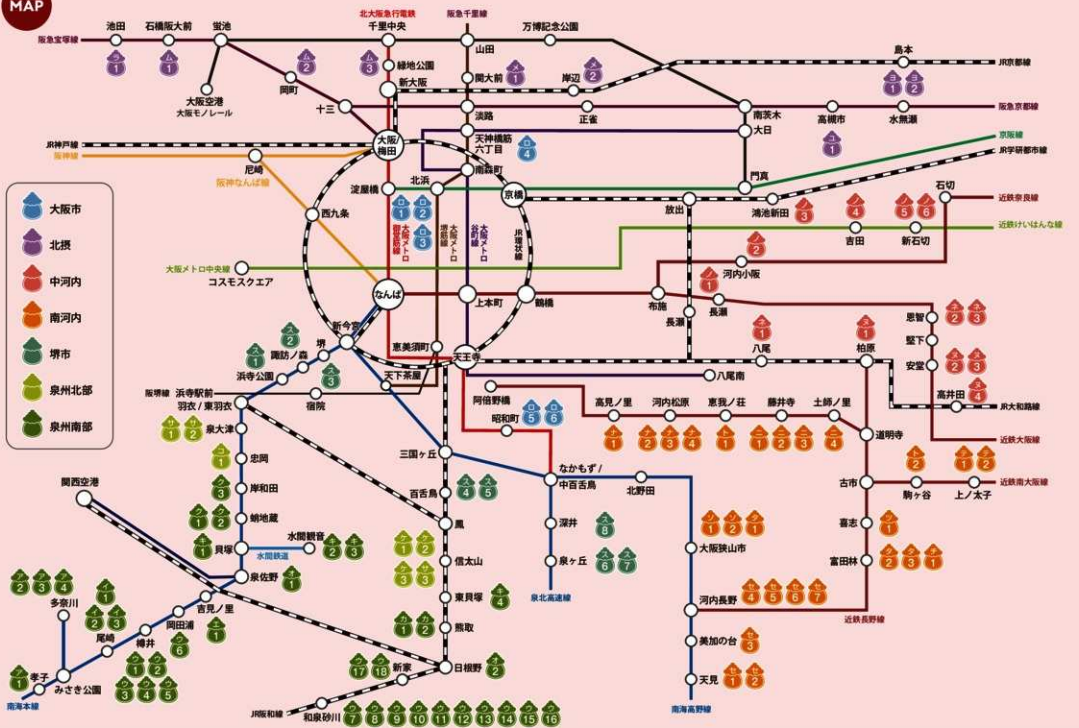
MAP

北大阪急行電鉄
阪急千里線
池田
石橋阪大前
蛍池
千里中央
山田
万博記念公園
阪急宝塚線
島本
JR京都線
緑地公園
関大前
岸辺
大阪空港
大阪モノレール
岡町
新大阪
十三
淡路
正雀
南茨木
高槻市
水無瀬
阪急京都線
JR神戸線
阪神線
大阪/梅田
天神橋筋六丁目
大日
京阪線
尼崎
阪神なんば線
JR学研都市線
北浜
南森町
門真
淀屋橋
京橋
石切
近鉄奈良線
西九条
大阪メトロ御堂筋線
大阪メトロ堺筋線
大阪メトロ谷町線
JR環状線
放出
鴻池新田
吉田
新石切
近鉄けいはんな線
大阪メトロ中央線
コスモスクエア
河内小阪
なんば
上本町
鶴橋
布施
長瀬
長瀬
恩智
堺
新今宮
恵美須町
天王寺
八尾
柏原
堅下
諏訪ノ森
天下茶屋
八尾南
安堂
浜寺公園
南海線
浜寺駅前
羽衣/東羽衣
宿院
阿倍野橋
高見ノ里
河内松原
恵我ノ荘
藤井寺
土師ノ里
道明寺
高井田
JR大和路線
阪堺線
泉大津
昭和町
近鉄大阪線
忠岡
三国ヶ丘
なかもず/中百舌鳥
北野田
古市
駒ヶ谷
上ノ太子
近鉄南大阪線
関西空港
岸和田
百舌鳥
深井
大阪狭山市
喜志
蛸地蔵
鳳
富田林
水間観音
貝塚
水間鉄道
信太山
泉ヶ丘
泉北高速線
泉佐野
東貝塚
河内長野
近鉄長野線
多奈川
吉見ノ里
岡田浦
熊取
美加の台
樽井
尾崎
新家
日根野
天見
孝子
みさき公園
南海本線
JR阪和線
和泉砂川
南海高野線

大阪市
北摂
中河内
南河内
堺市
泉州北部
泉州南部

1 2 3 4 5 6 7 8 9 10 11 12 13 14 15 16 17 18